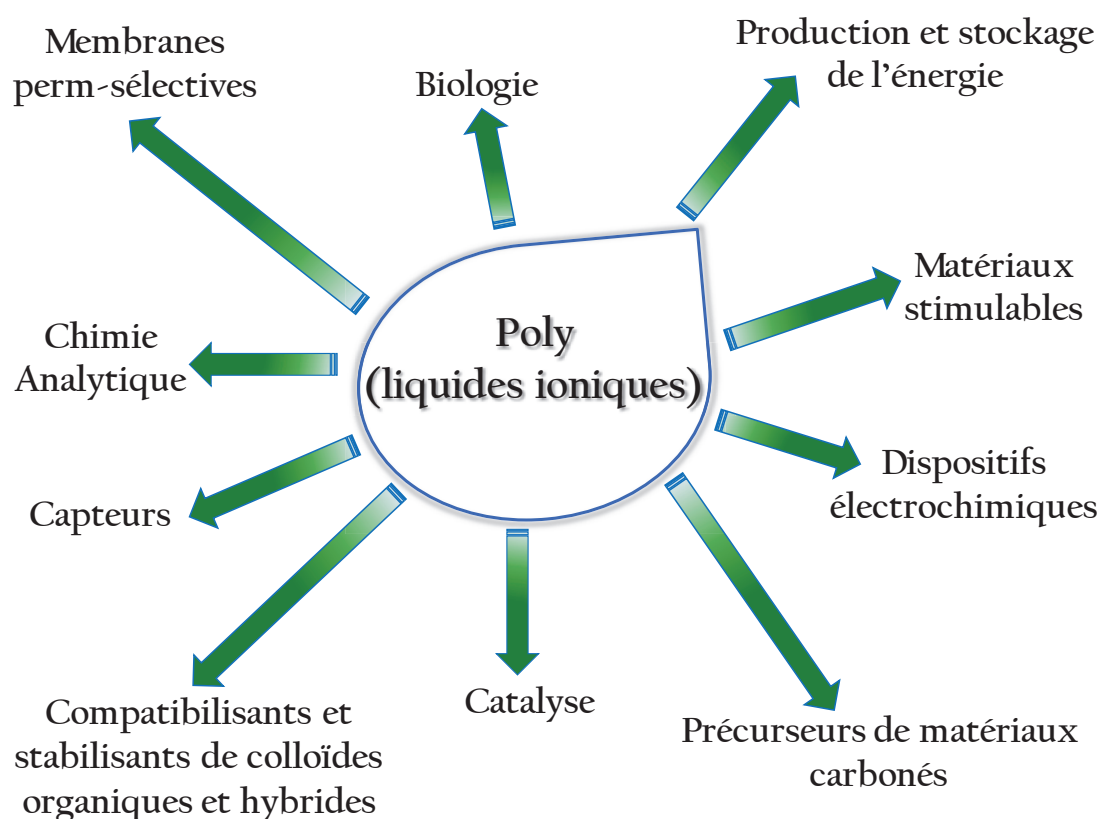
Poly (liquides ioniques)

Membranes perm-sélectives

Biologie

Production et stockage de l’énergie

Matériaux stimulables

Chimie Analytique

Dispositifs électrochimiques

Capteurs

Compatibilisants et stabilisants de colloïdes organiques et hybrides

Catalyse

Précurseurs de matériaux carbonés